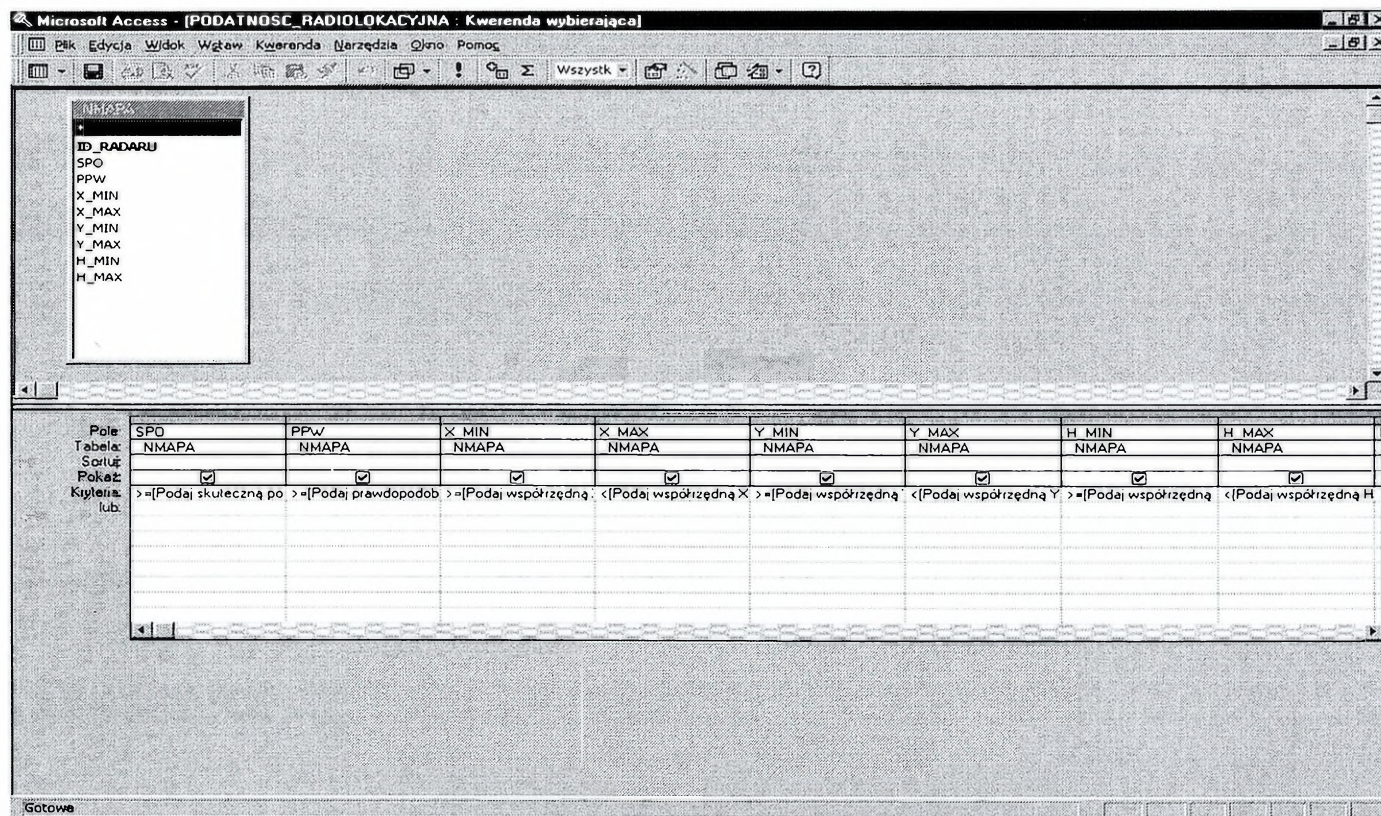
Microsoft Access - [PODATNOSC_RADIOLOKACYJNA : Kwerenda wybierająca]

Plik Edycja Widok Wstaw Kwerenda Narzędzia Okno Pomoc

Wszystk

NMAPA
*
ID_RADARU
SPO
PPW
X_MIN
X_MAX
Y_MIN
Y_MAX
H_MIN
H_MAX

| Pole: | SPO | PPW | X_MIN | X_MAX | Y_MIN | Y_MAX | H_MIN | H_MAX |
|---|---|---|---|---|---|---|---|---|
| Tabela: | NMAPA | NMAPA | NMAPA | NMAPA | NMAPA | NMAPA | NMAPA | NMAPA |
| Sortuj: | | | | | | | | |
| Pokaż: | ☑ | ☑ | ☑ | ☑ | ☑ | ☑ | ☑ | ☑ |
| Kryteria: | >=[Podaj skuteczną po | >=[Podaj prawdopodob | >=[Podaj współrzędną | <[Podaj współrzędną X | >=[Podaj współrzędną | <[Podaj współrzędną Y | >=[Podaj współrzędną | <[Podaj współrzędną H |
| lub: | | | | | | | | |

Gotowe